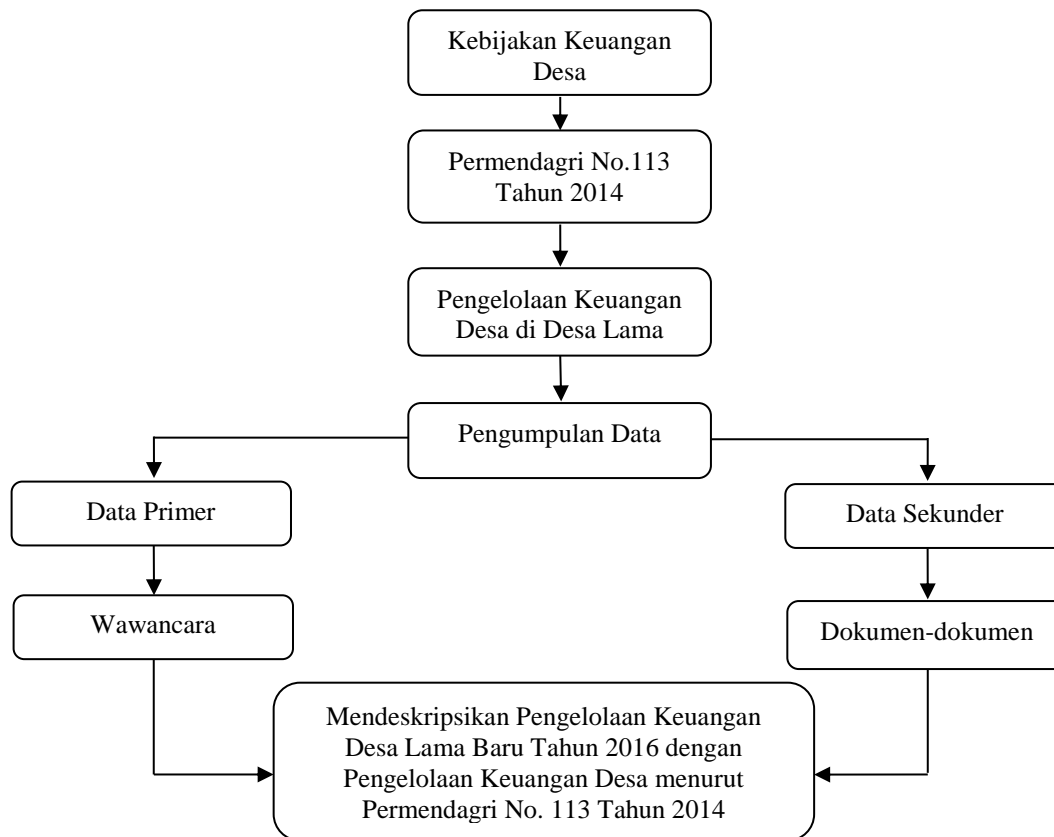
Kebijakan Keuangan Desa

Permendagri No.113 Tahun 2014

Pengelolaan Keuangan Desa di Desa Lama

Pengumpulan Data

Data Primer

Wawancara

Data Sekunder

Dokumen-dokumen

Mendeskripsikan Pengelolaan Keuangan Desa Lama Baru Tahun 2016 dengan Pengelolaan Keuangan Desa menurut Permendagri No. 113 Tahun 2014